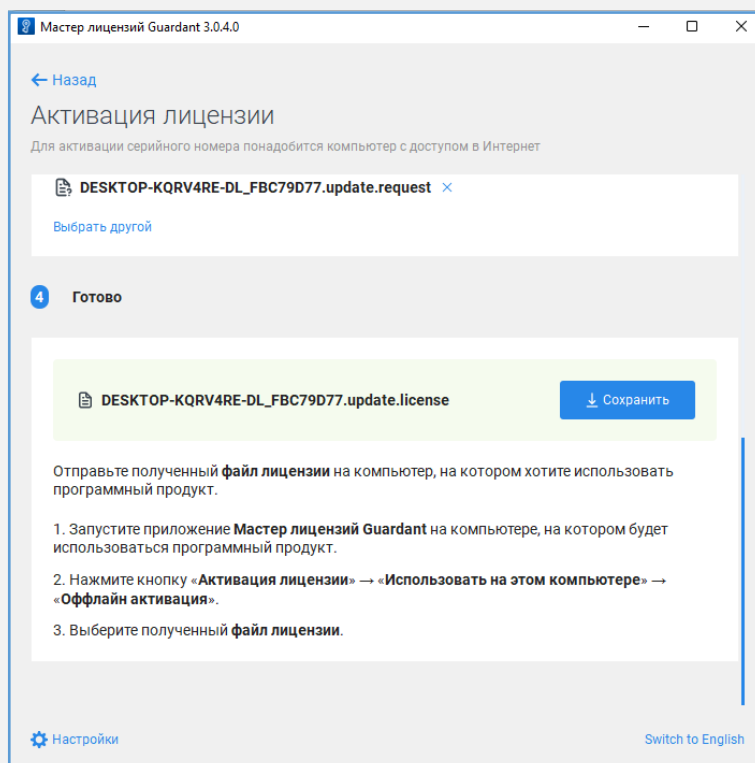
Мастер лицензий Guardant 3.0.4.0

← Назад

Активация лицензии

Для активации серийного номера понадобится компьютер с доступом в Интернет

DESKTOP-KQRV4RE-DL_FBC79D77.update.request ×

Выбрать другой

4 Готово

DESKTOP-KQRV4RE-DL_FBC79D77.update.license

Сохранить

Отправьте полученный файл лицензии на компьютер, на котором хотите использовать программный продукт.

1. Запустите приложение Мастер лицензий Guardant на компьютере, на котором будет использоваться программный продукт.

2. Нажмите кнопку «Активация лицензии» → «Использовать на этом компьютере» → «Оффлайн активация».

3. Выберите полученный файл лицензии.

Настройки

Switch to English